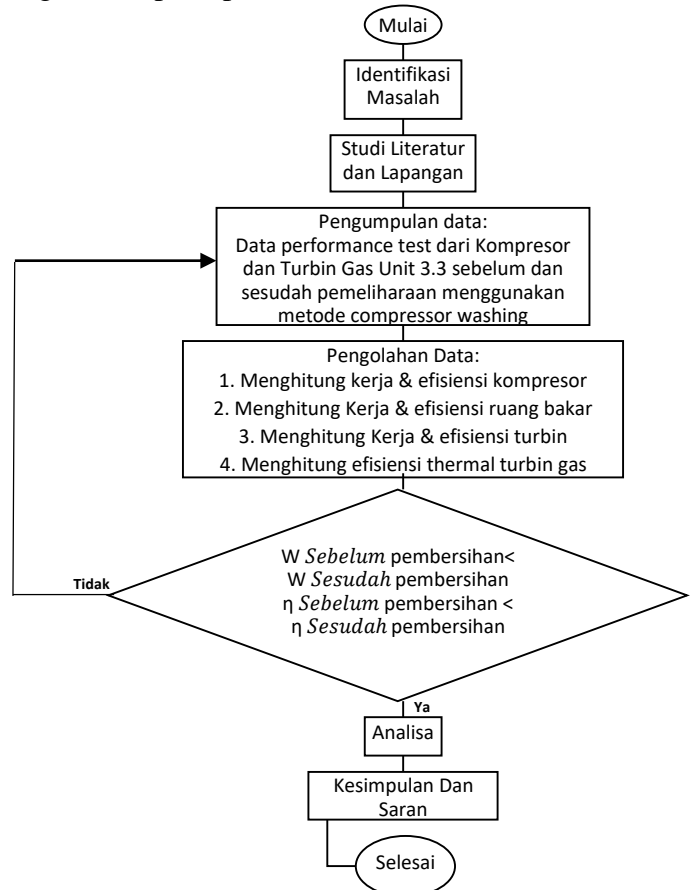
Mulai

Identifikasi Masalah

Studi Literatur dan Lapangan

Pengumpulan data:
Data performance test dari Kompresor dan Turbin Gas Unit 3.3 sebelum dan sesudah pemeliharaan menggunakan metode compressor washing

Pengolahan Data:
1. Menghitung kerja & efisiensi kompresor
2. Menghitung Kerja & efisiensi ruang bakar
3. Menghitung Kerja & efisiensi turbin
4. Menghitung efisiensi thermal turbin gas

W $Sebelum$ pembersihan<
W $Sesudah$ pembersihan
η $Sebelum$ pembersihan <
η $Sesudah$ pembersihan

Tidak

Ya

Analisa

Kesimpulan Dan Saran

Selesai